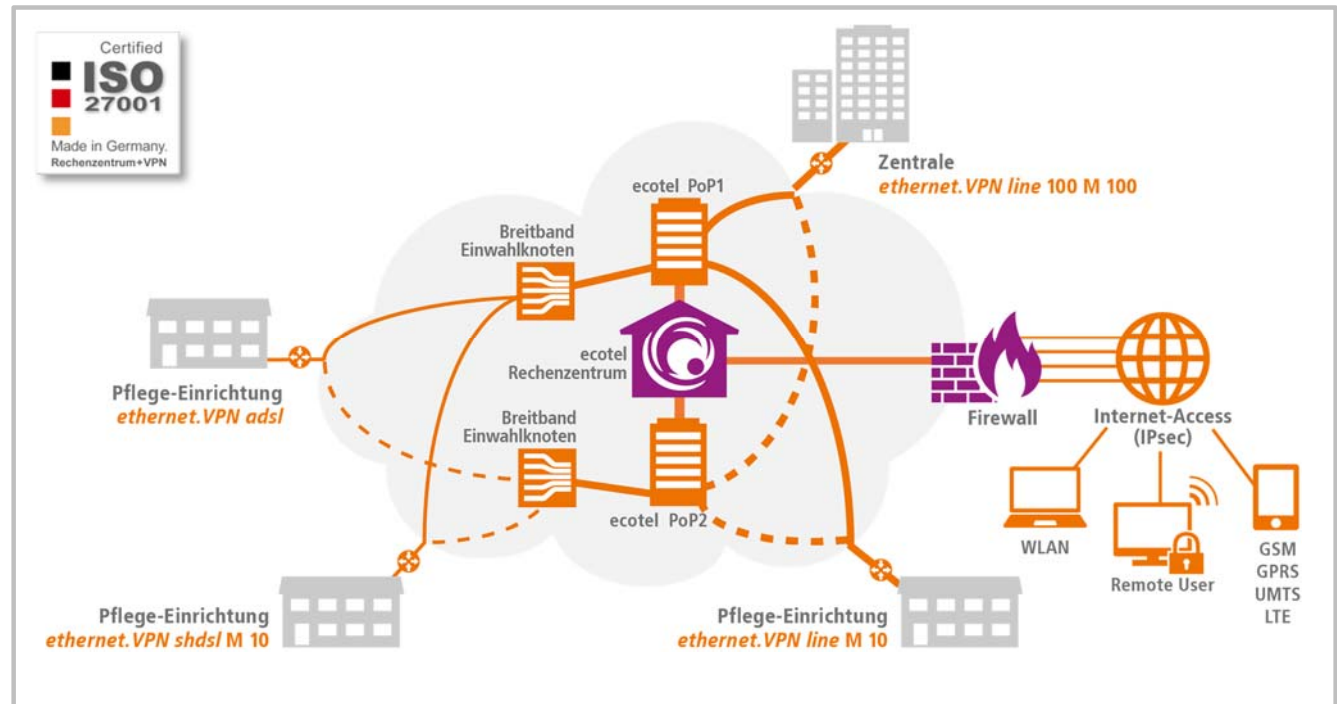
Certified
ISO
27001
Made in Germany.
Rechenzentrum+VPN

Zentrale
ethernet.VPN line 100 M 100

ecotel PoP1

Breitband
Einwahlknoten

Pflege-Einrichtung
ethernet.VPN adsl

ecotel
Rechenzentrum

Firewall

Internet-Access
(IPsec)

Breitband
Einwahlknoten

ecotel PoP2

WLAN

Remote User

GSM
GPRS
UMTS
LTE

Pflege-Einrichtung
ethernet.VPN shdsl M 10

Pflege-Einrichtung
ethernet.VPN line M 10